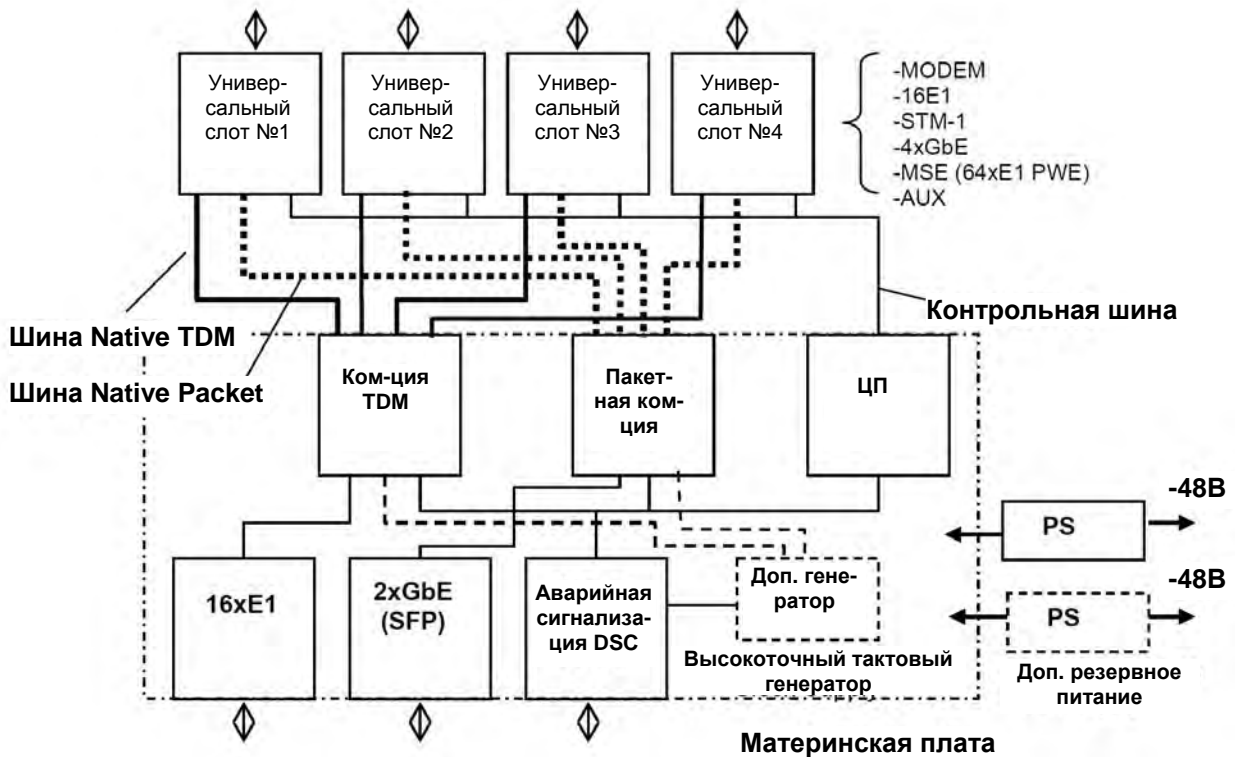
Универсальный слот №1

Универсальный слот №2

Универсальный слот №3

Универсальный слот №4

-MODEM
-16E1
-STM-1
-4xGbE
-MSE (64xE1 PWE)
-AUX

Контрольная шина

Шина Native TDM

Шина Native Packet

Ком-ция TDM

Пакетная ком-ция

ЦП

-48В

PS

-48В

PS

16xE1

2xGbE (SFP)

Аварийная сигнализация DSC

Доп. генератор

Высокоточный тактовый генератор

Доп. резервное питание

Материнская плата